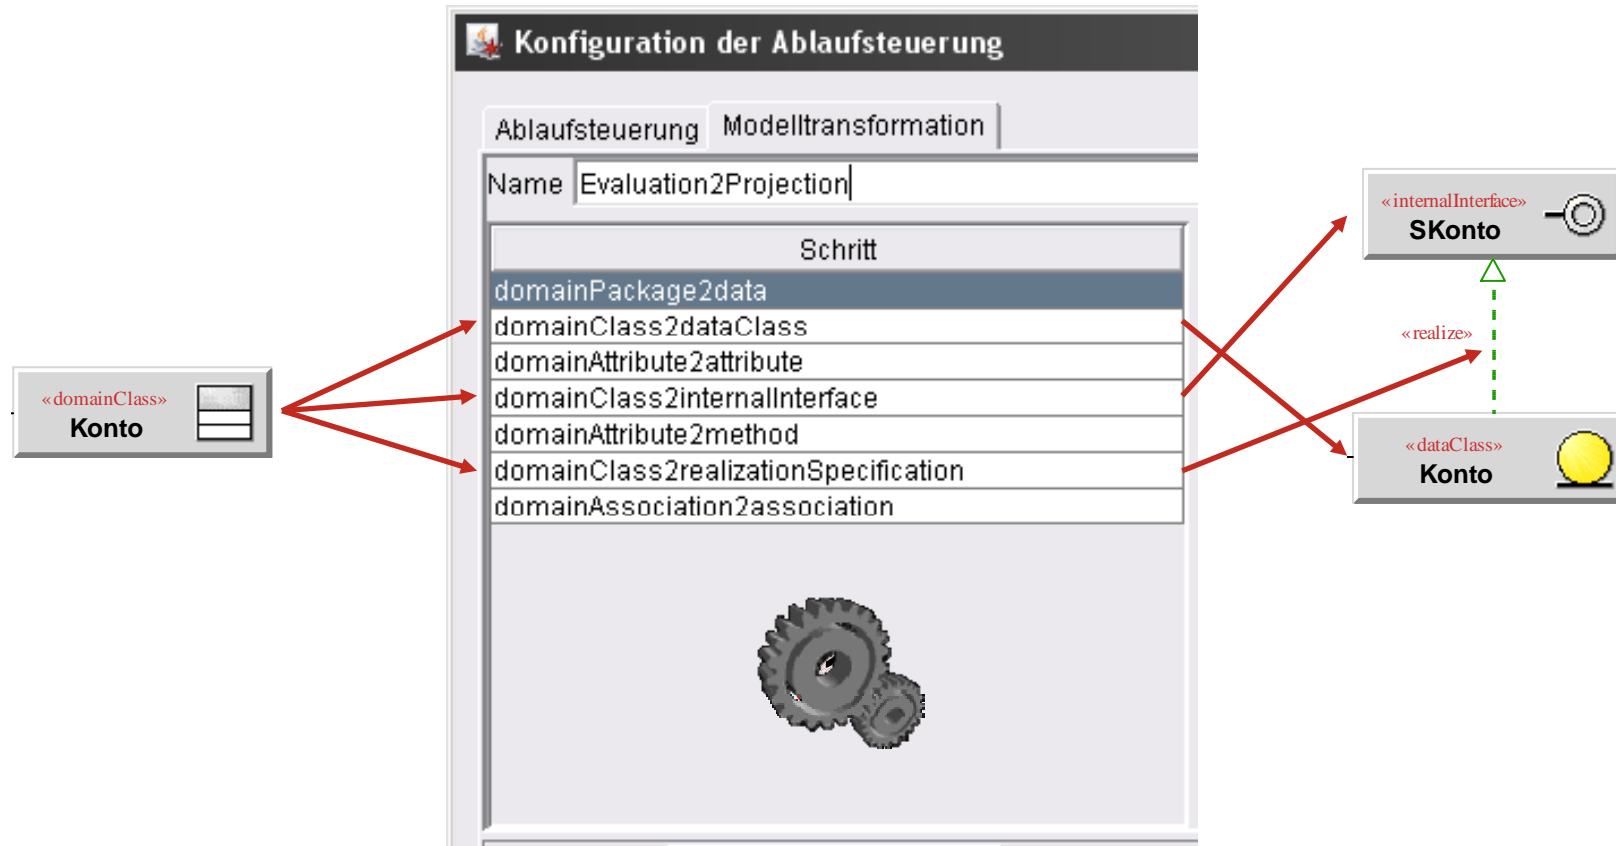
«domainClass»
Konto

Konfiguration der Ablaufsteuerung

Ablaufsteuerung Modelltransformation

Name Evaluation2Projection

| Schritt |
|---|
| domainPackage2data |
| domainClass2dataClass |
| domainAttribute2attribute |
| domainClass2internalInterface |
| domainAttribute2method |
| domainClass2realizationSpecification |
| domainAssociation2association |

«internalInterface»
SKonto

«realize»

«dataClass»
Konto